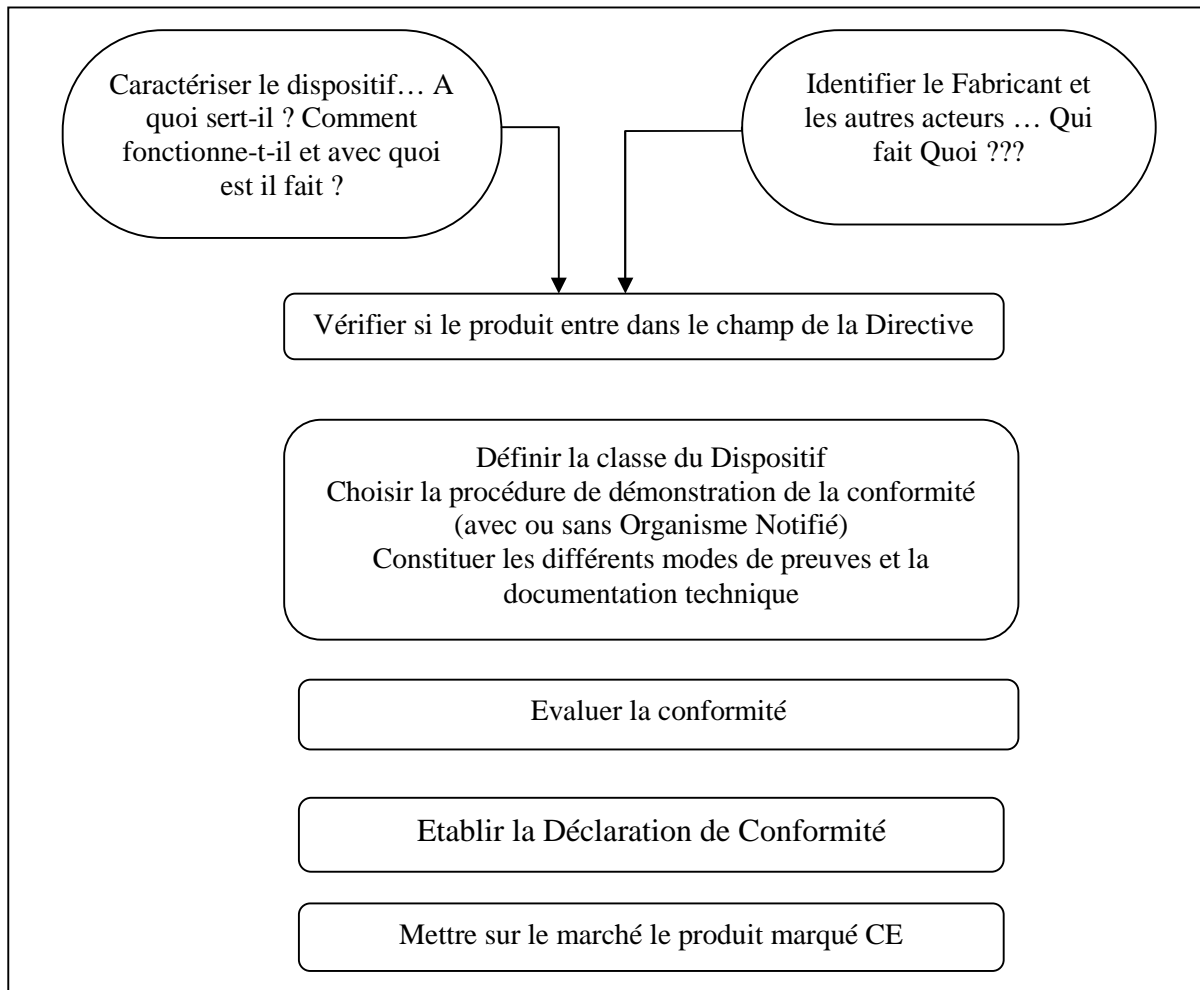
Caractériser le dispositif… A quoi sert-il ? Comment fonctionne-t-il et avec quoi est il fait ?

Identifier le Fabricant et les autres acteurs … Qui fait Quoi ???

Vérifier si le produit entre dans le champ de la Directive

Définir la classe du Dispositif
Choisir la procédure de démonstration de la conformité (avec ou sans Organisme Notifié)
Constituer les différents modes de preuves et la documentation technique

Evaluer la conformité

Etablir la Déclaration de Conformité

Mettre sur le marché le produit marqué CE